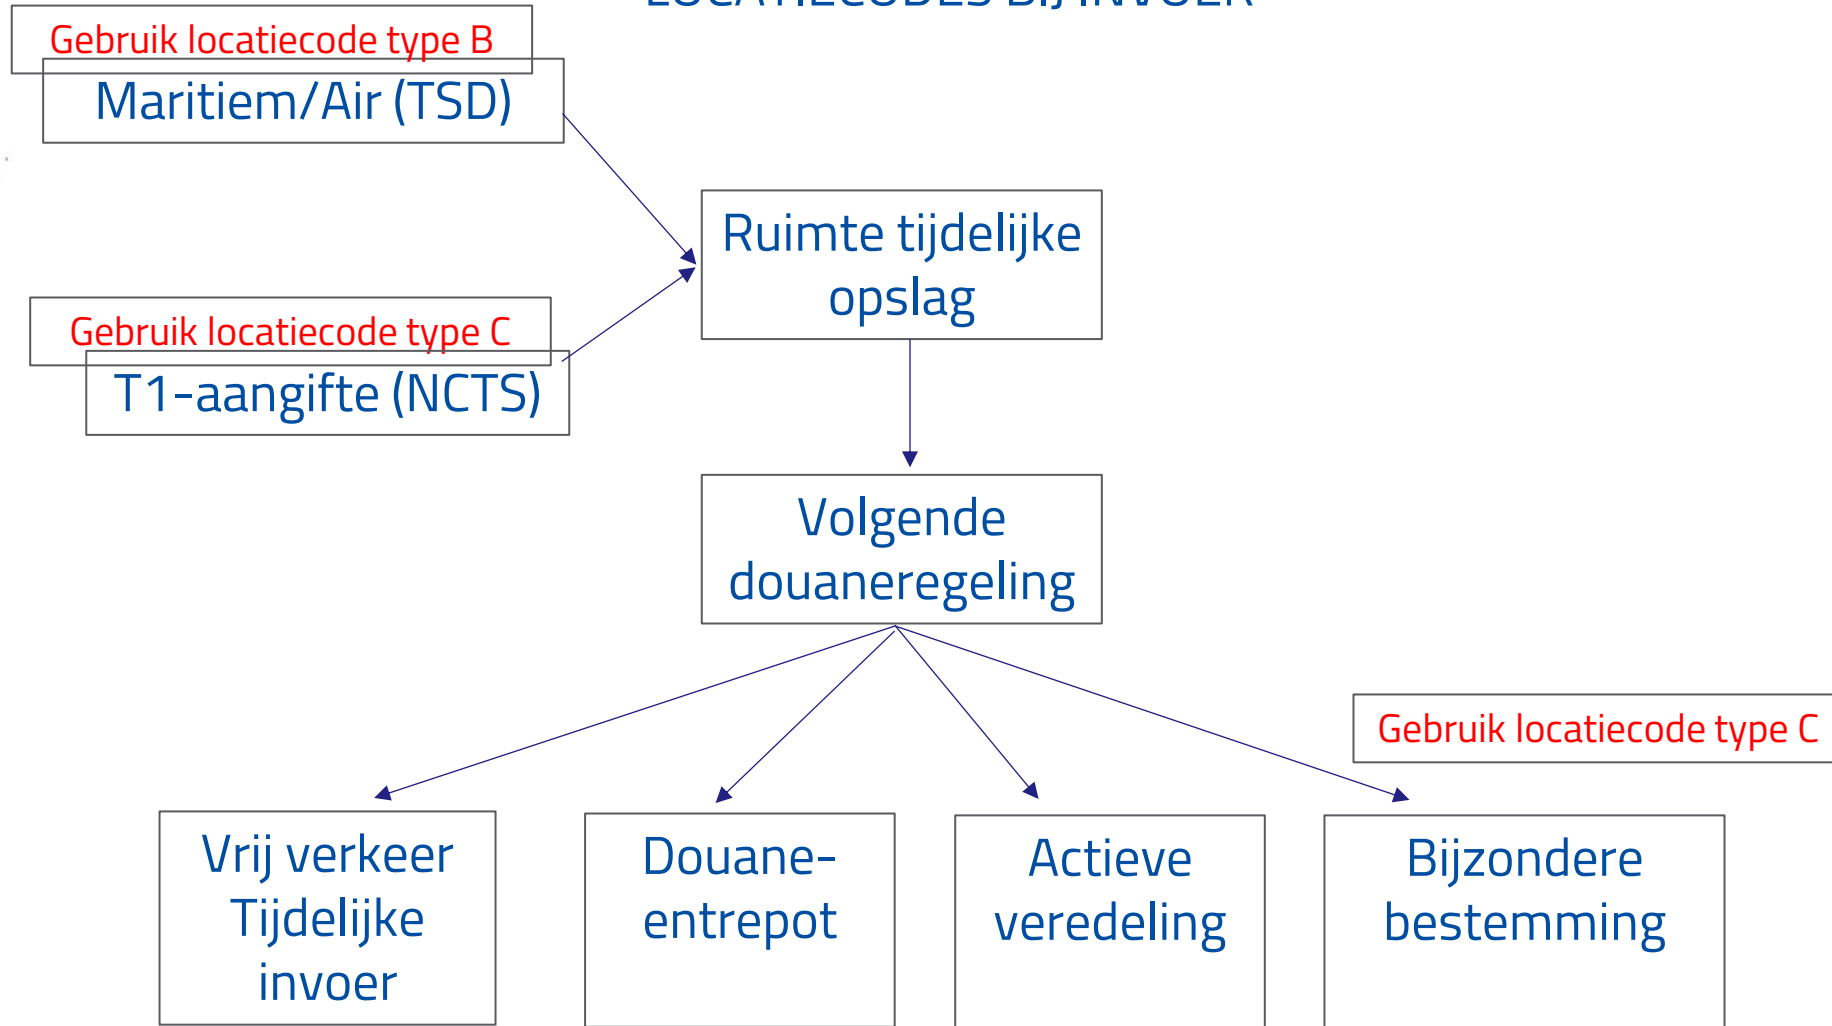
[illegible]

Gebruik locatiecode type B

Maritiem/Air (TSD)

Gebruik locatiecode type C

T1-aangifte (NCTS)

Ruimte tijdelijke opslag

Volgende douaneregeling

Gebruik locatiecode type C

Vrij verkeer Tijdelijke invoer

Douane-entrepot

Actieve veredeling

Bijzondere bestemming